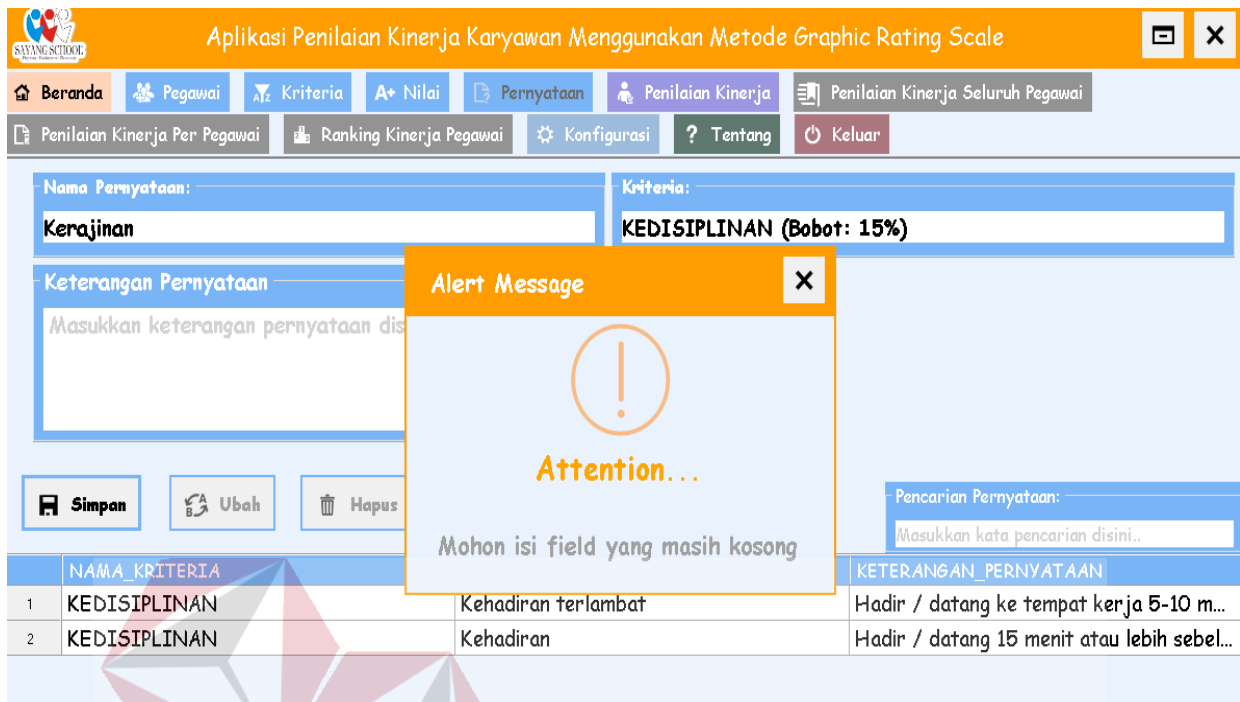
SAYANG SCHOOL

Aplikasi Penilaian Kinerja Karyawan Menggunakan Metode Graphic Rating Scale

Beranda | Pegawai | Kriteria | A+ Nilai | Pernyataan | Penilaian Kinerja | Penilaian Kinerja Seluruh Pegawai

Penilaian Kinerja Per Pegawai | Ranking Kinerja Pegawai | Konfigurasi | ? Tentang | Keluar

Nama Pernyataan:
Kerajinan

Kriteria:
KEDISIPLINAN (Bobot: 15%)

Keterangan Pernyataan
Masukkan keterangan pernyataan dis

Alert Message

Attention...

Mohon isi field yang masih kosong

Simpan | Ubah | Hapus

Pencarian Pernyataan:
Masukkan kata pencarian disini..

| | NAMA_KRITERIA | | KETERANGAN_PERNYATAAN |
|---|---|---|---|
| 1 | KEDISIPLINAN | Kehadiran terlambat | Hadir / datang ke tempat kerja 5-10 m... |
| 2 | KEDISIPLINAN | Kehadiran | Hadir / datang 15 menit atau lebih sebel... |